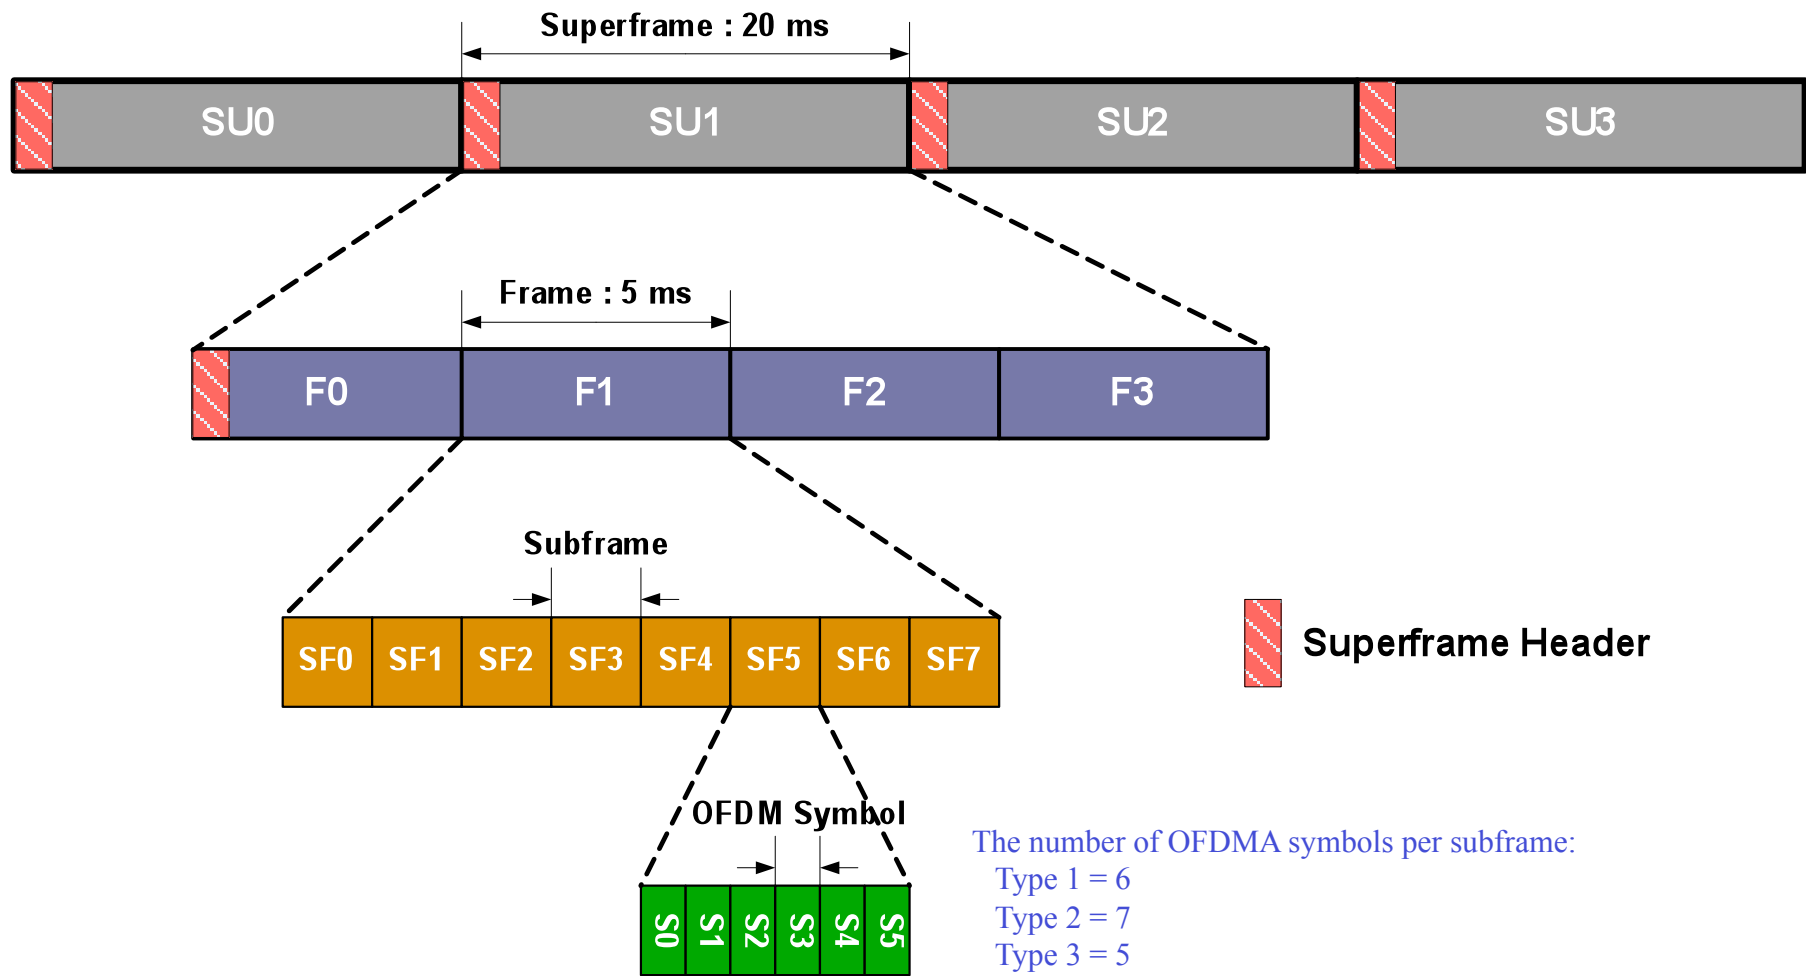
Superframe : 20 ms

SU0 SU1 SU2 SU3

Frame : 5 ms

F0 F1 F2 F3

Subframe

SF0 SF1 SF2 SF3 SF4 SF5 SF6 SF7

Superframe Header

OFDM Symbol

S0 S1 S2 S3 S4 S5

The number of OFDMA symbols per subframe:
Type 1 = 6
Type 2 = 7
Type 3 = 5